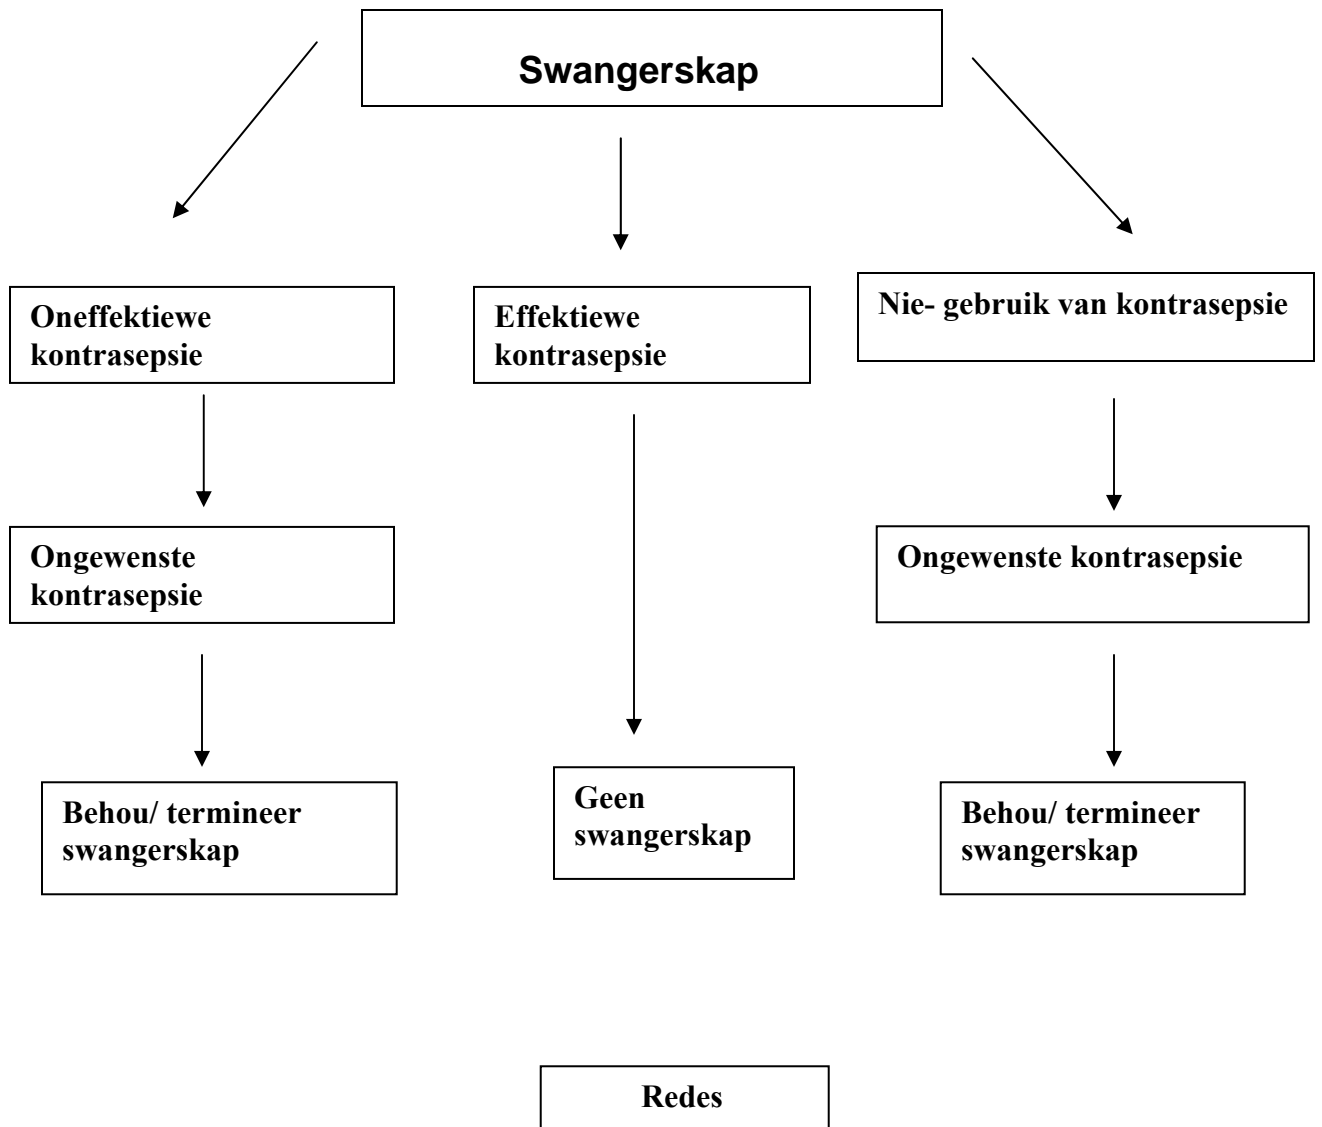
Swangerskap

Oneffektiewe kontrasepsie

Ongewenste kontrasepsie

Behou/ termineer swangerskap

Effektiewe kontrasepsie

Geen swangerskap

Nie- gebruik van kontrasepsie

Ongewenste kontrasepsie

Behou/ termineer swangerskap

Redes